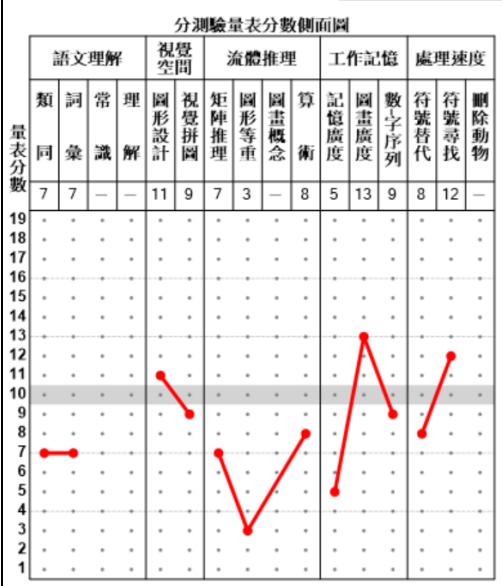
分測驗量表分數側面圖

| 量表分數 | 語文理解 | | | | 視覺空間 | | 流體推理 | | | | 工作記憶 | | | 處理速度 | | |
|---|---|---|---|---|---|---|---|---|---|---|---|---|---|---|---|---|
| | 類同 | 詞彙 | 常識 | 理解 | 圖形設計 | 視覺拼圖 | 矩陣推理 | 圖形等重 | 圖畫概念 | 算術 | 記憶廣度 | 圖畫廣度 | 數-字序列 | 符號替代 | 符號尋找 | 刪除動物 |
| | 7 | 7 | — | — | 11 | 9 | 7 | 3 | — | 8 | 5 | 13 | 9 | 8 | 12 | — |

19
18
17
16
15
14
13
12
11
10
9
8
7
6
5
4
3
2
1